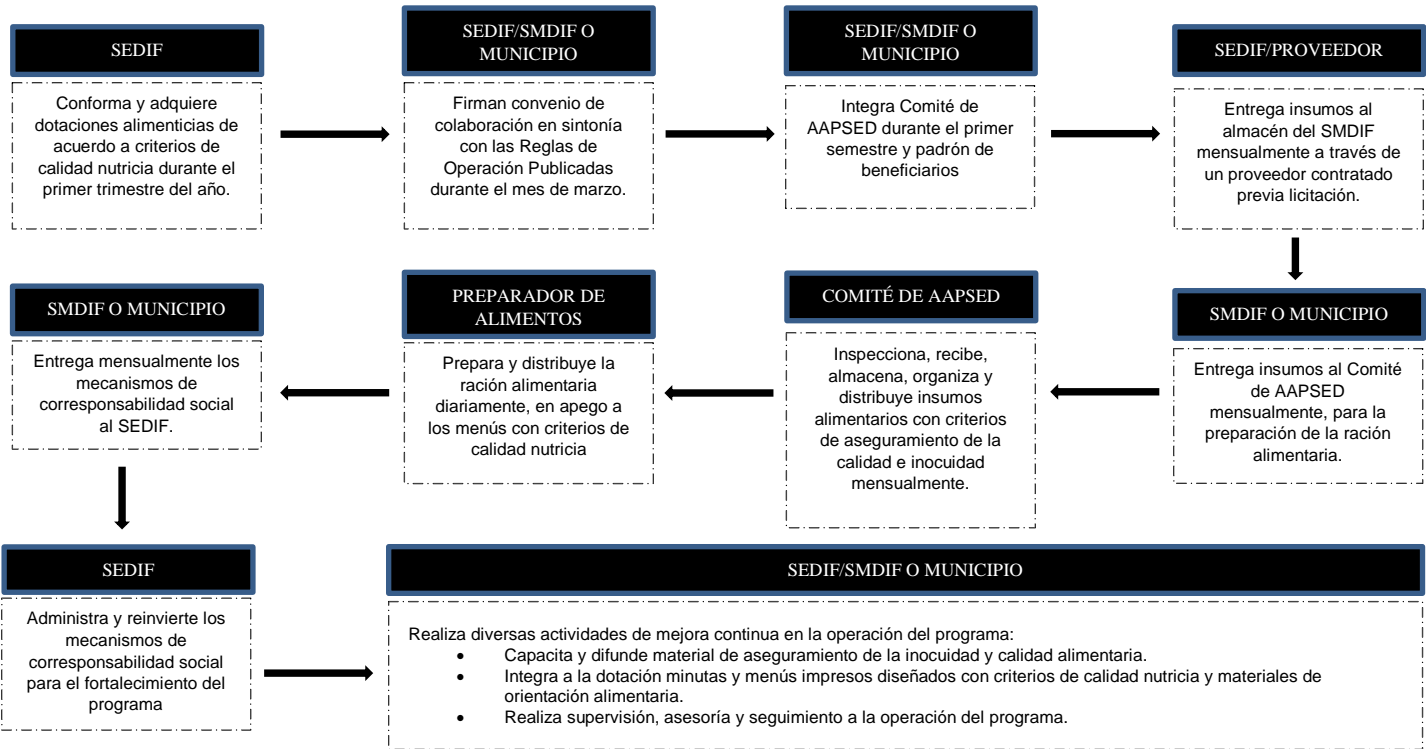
SEDIF

Conforma y adquiere dotaciones alimenticias de acuerdo a criterios de calidad nutricia durante el primer trimestre del año.

SEDIF/SMDIF O MUNICIPIO

Firman convenio de colaboración en sintonía con las Reglas de Operación Publicadas durante el mes de marzo.

SEDIF/SMDIF O MUNICIPIO

Integra Comité de AAPSED durante el primer semestre y padrón de beneficiarios

SEDIF/PROVEEDOR

Entrega insumos al almacén del SMDIF mensualmente a través de un proveedor contratado previa licitación.

SMDIF O MUNICIPIO

Entrega insumos al Comité de AAPSED mensualmente, para la preparación de la ración alimentaria.

COMITÉ DE AAPSED

Inspecciona, recibe, almacena, organiza y distribuye insumos alimentarios con criterios de aseguramiento de la calidad e inocuidad mensualmente.

PREPARADOR DE ALIMENTOS

Prepara y distribuye la ración alimentaria diariamente, en apego a los menús con criterios de calidad nutricia

SMDIF O MUNICIPIO

Entrega mensualmente los mecanismos de corresponsabilidad social al SEDIF.

SEDIF

Administra y reinvierte los mecanismos de corresponsabilidad social para el fortalecimiento del programa

SEDIF/SMDIF O MUNICIPIO

Realiza diversas actividades de mejora continua en la operación del programa:
• Capacita y difunde material de aseguramiento de la inocuidad y calidad alimentaria.
• Integra a la dotación minutas y menús impresos diseñados con criterios de calidad nutricia y materiales de orientación alimentaria.
• Realiza supervisión, asesoría y seguimiento a la operación del programa.